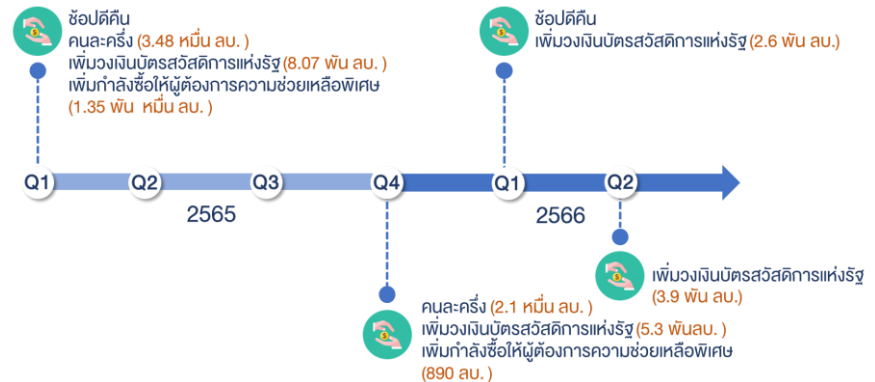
ช้อปดีคืน
คนละครึ่ง (3.48 หมื่น ลบ. )
เพิ่มวงเงินบัตรสวัสดิการแห่งรัฐ (8.07 พัน ลบ. )
เพิ่มกำลังซื้อให้ผู้ต้องการความช่วยเหลือพิเศษ (1.35 พัน หมื่น ลบ. )

ช้อปดีคืน
เพิ่มวงเงินบัตรสวัสดิการแห่งรัฐ (2.6 พัน ลบ.)

Q1 Q2 Q3 Q4 Q1 Q2

2565

2566

เพิ่มวงเงินบัตรสวัสดิการแห่งรัฐ (3.9 พัน ลบ.)

คนละครึ่ง (2.1 หมื่น ลบ. )
เพิ่มวงเงินบัตรสวัสดิการแห่งรัฐ (5.3 พันลบ. )
เพิ่มกำลังซื้อให้ผู้ต้องการความช่วยเหลือพิเศษ (890 ลบ. )